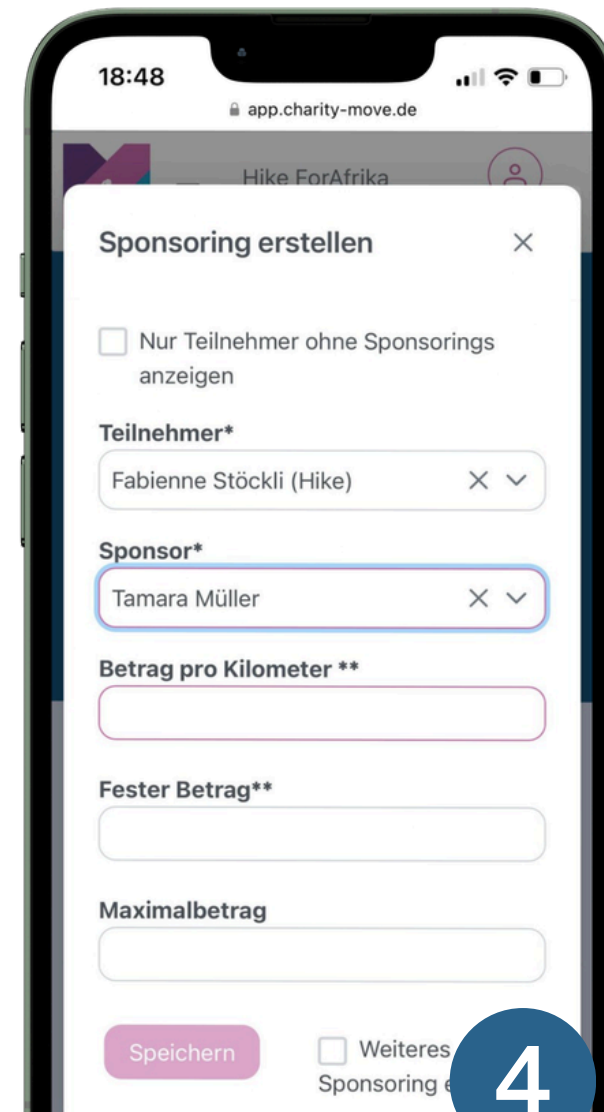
18:48

app.charity-move.de

Hike ForAfrika

Sponsoring erstellen ×

Nur Teilnehmer ohne Sponsorings anzeigen

Teilnehmer*

Fabienne Stöckli (Hike)

Sponsor*

Tamara Müller

Betrag pro Kilometer **

Fester Betrag**

Maximalbetrag

Speichern

Weiteres Sponsoring e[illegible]

4